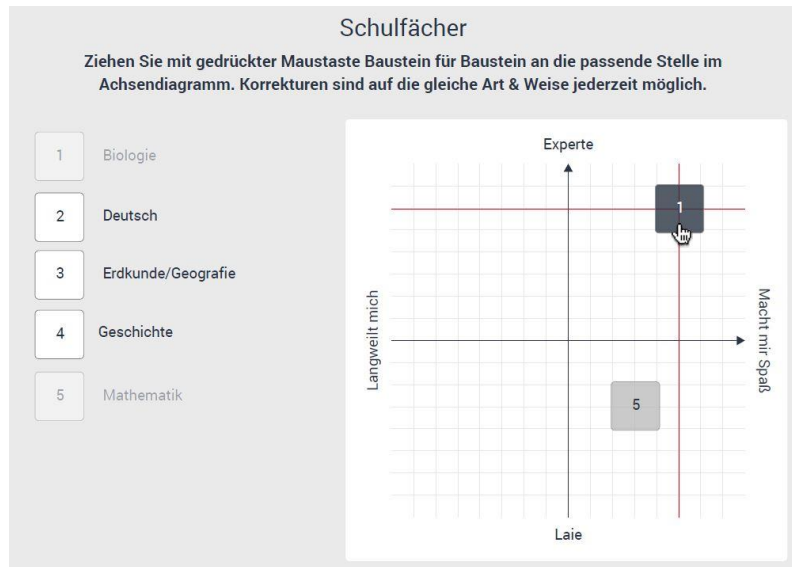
Schulfächer

Ziehen Sie mit gedrückter Maustaste Baustein für Baustein an die passende Stelle im Achsendiagramm. Korrekturen sind auf die gleiche Art & Weise jederzeit möglich.

1 Biologie
2 Deutsch
3 Erdkunde/Geografie
4 Geschichte
5 Mathematik

Experte
Langweilt mich
Macht mir Spaß
Laie
1
5